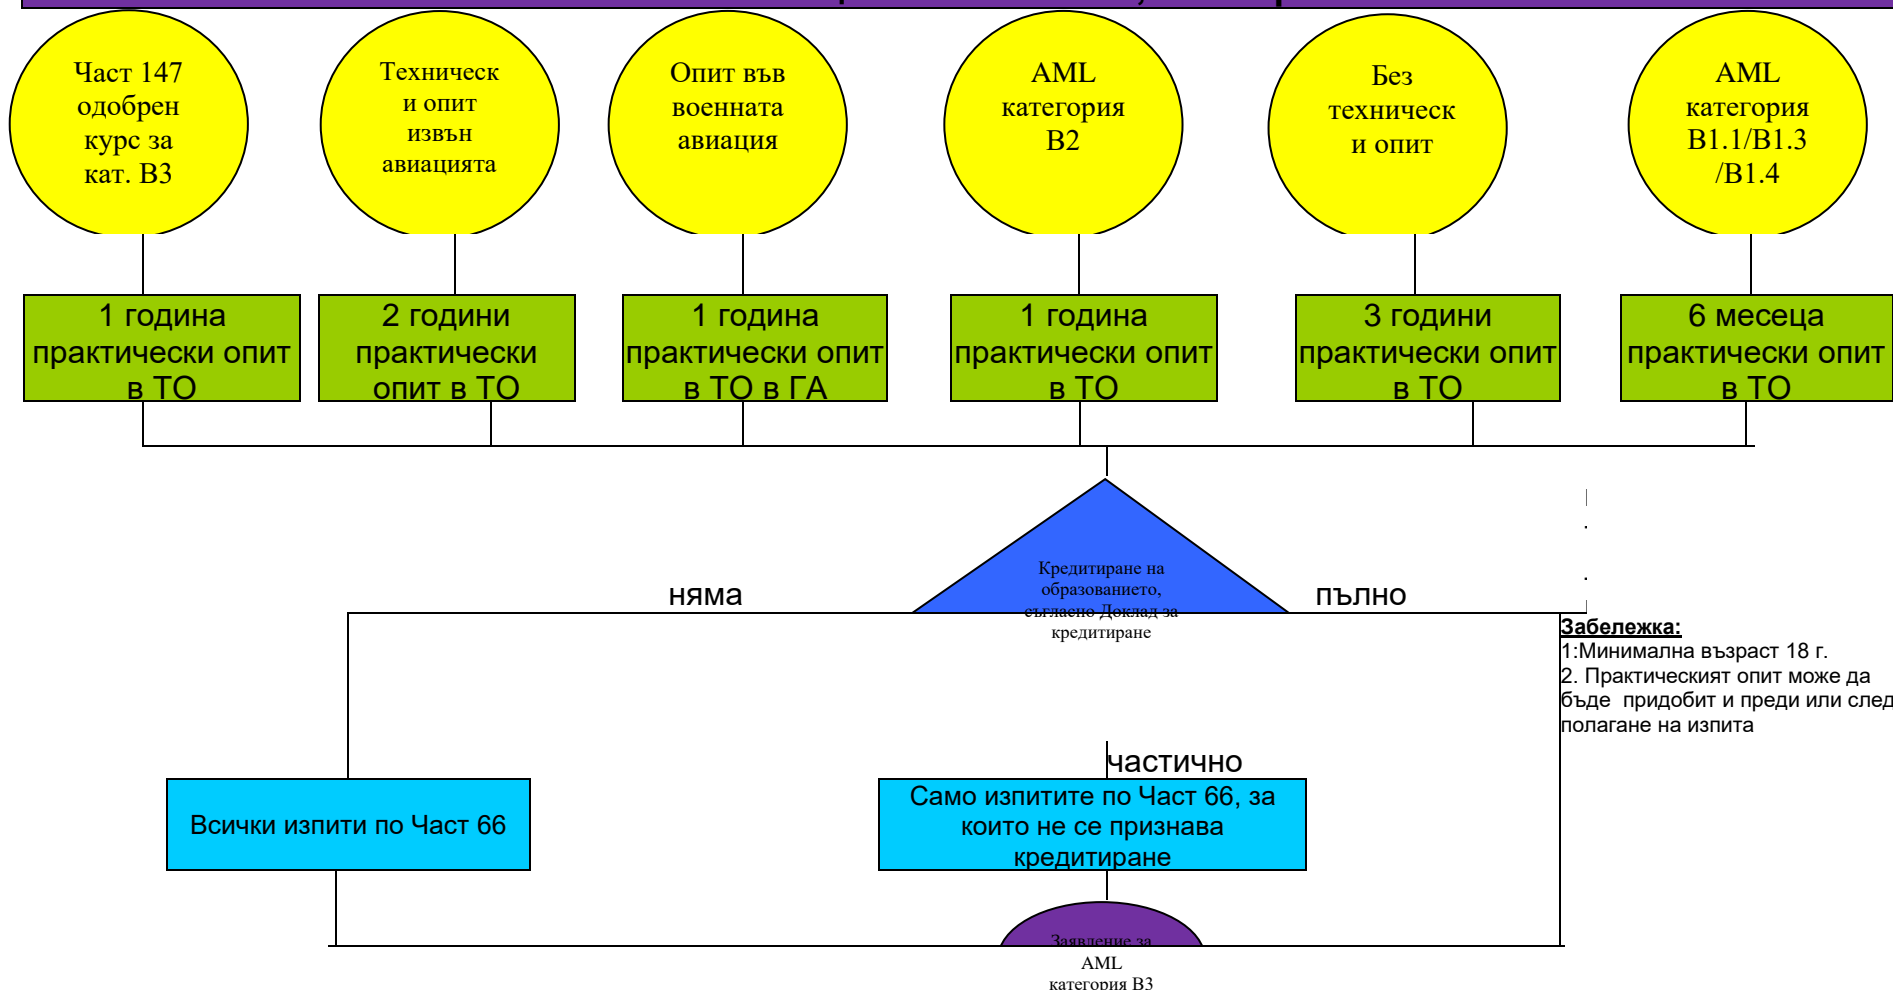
Част 147 одобрен курс за кат. B3

Техническ и опит извън авиацията

Опит във военната авиация

AML категория B2

Без техническ и опит

AML категория B1.1/B1.3 /B1.4

1 година практически опит в ТО

2 години практически опит в ТО

1 година практически опит в ТО в ГА

1 година практически опит в ТО

3 години практически опит в ТО

6 месеца практически опит в ТО

Кредитиране на образованието, съгласно Доклад за кредитиране

няма

пълно

Забележка:
1:Минимална възраст 18 г.
2. Практическият опит може да бъде придобит и преди или след полагане на изпита

частично

Всички изпити по Част 66

Само изпитите по Част 66, за които не се признава кредитиране

Заявление за AML категория B3